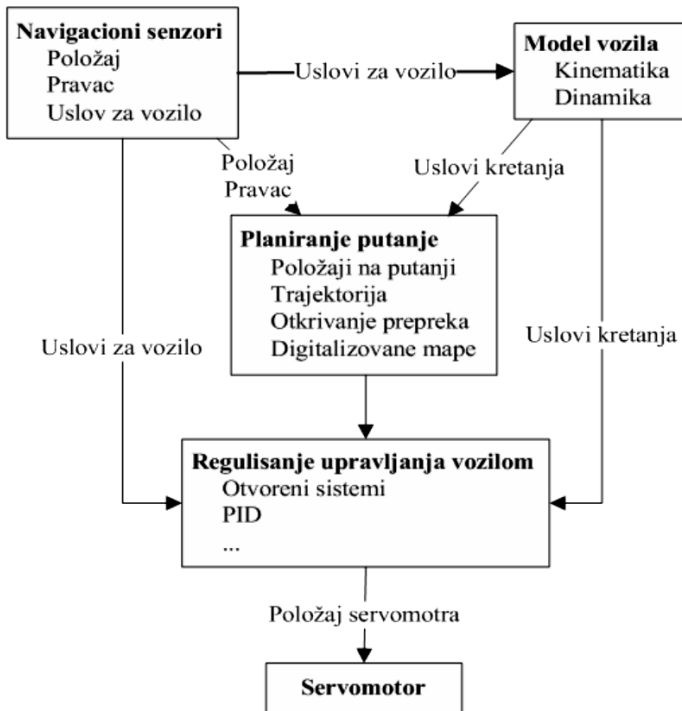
Navigacioni senzori
Položaj
Pravac
Uslov za vozilo

Uslovi za vozilo

Model vozila
Kinematika
Dinamika

Položaj
Pravac

Uslovi kretanja

Planiranje putanje
Položaji na putanji
Trajektorija
Otkrivanje prepreka
Digitalizovane mape

Uslovi za vozilo

Uslovi kretanja

Regulisanje upravljanja vozilom
Otvoreni sistemi
PID
...

Položaj servomotra

Servomotor